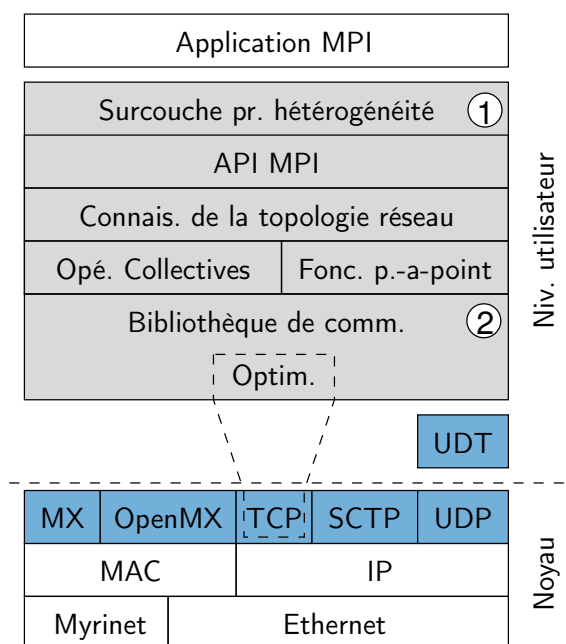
Application MPI

Surcouche pr. hétérogénéité ①

API MPI

Connais. de la topologie réseau

Opé. Collectives | Fonc. p.-a-point

Bibliothèque de comm. ②

Optim.

Niv. utilisateur

UDT

MX | OpenMX | TCP | SCTP | UDP

MAC | IP

Myrinet | Ethernet

Noyau